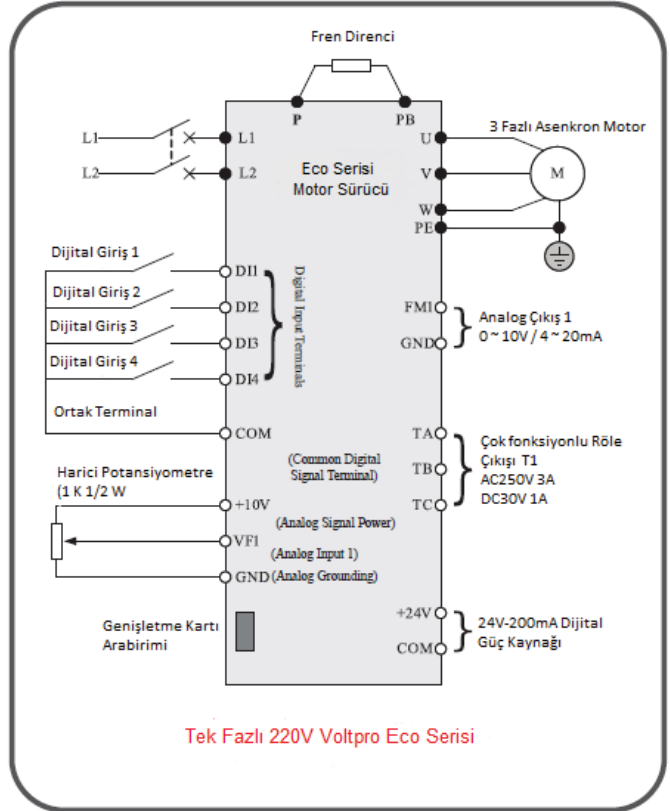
Fren Direnci

P

PB

L1

L1

L2

L2

Eco Serisi
Motor Sürücü

U

3 Fazlı Asenkron Motor

V

M

W

PE

Dijital Giriş 1

DI1

Dijital Giriş 2

DI2

Digital Input Terminals

FM1

Analog Çıkış 1
0 ~ 10V / 4 ~ 20mA

Dijital Giriş 3

DI3

GND

Dijital Giriş 4

DI4

Ortak Terminal

COM

TA

Çok fonksiyonlu Röle Çıkışı T1
AC250V 3A
DC30V 1A

(Common Digital Signal Terminal)

TB

Harici Potansiyometre
(1 K 1/2 W

+10V

TC

(Analog Signal Power)

VF1

(Analog Input 1)

GND

(Analog Grounding)

+24V

24V-200mA Dijital Güç Kaynağı

Genişletme Kartı Arabirimi

COM

Tek Fazlı 220V Voltpro Eco Serisi